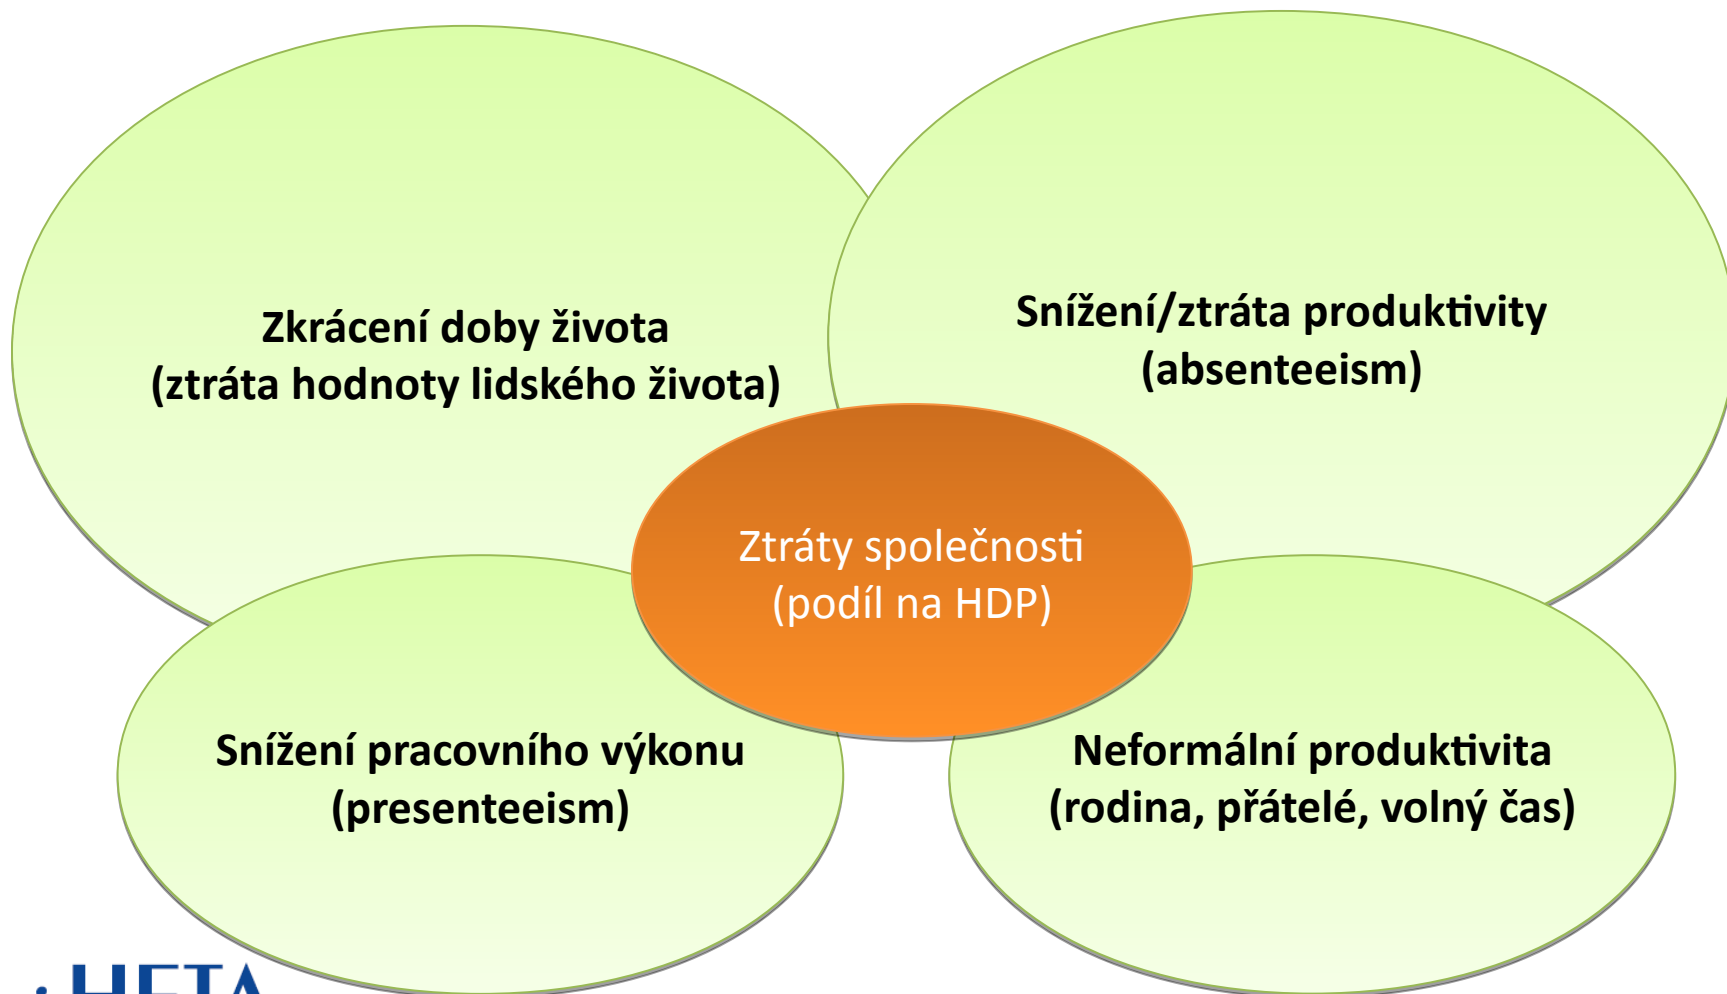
Zkrácení doby života
(ztráta hodnoty lidského života)

Snížení/ztráta produktivity
(absenteeism)

Ztráty společnosti
(podíl na HDP)

Snížení pracovního výkonu
(presenteeism)

Neformální produktivita
(rodina, přátelé, volný čas)

HETA